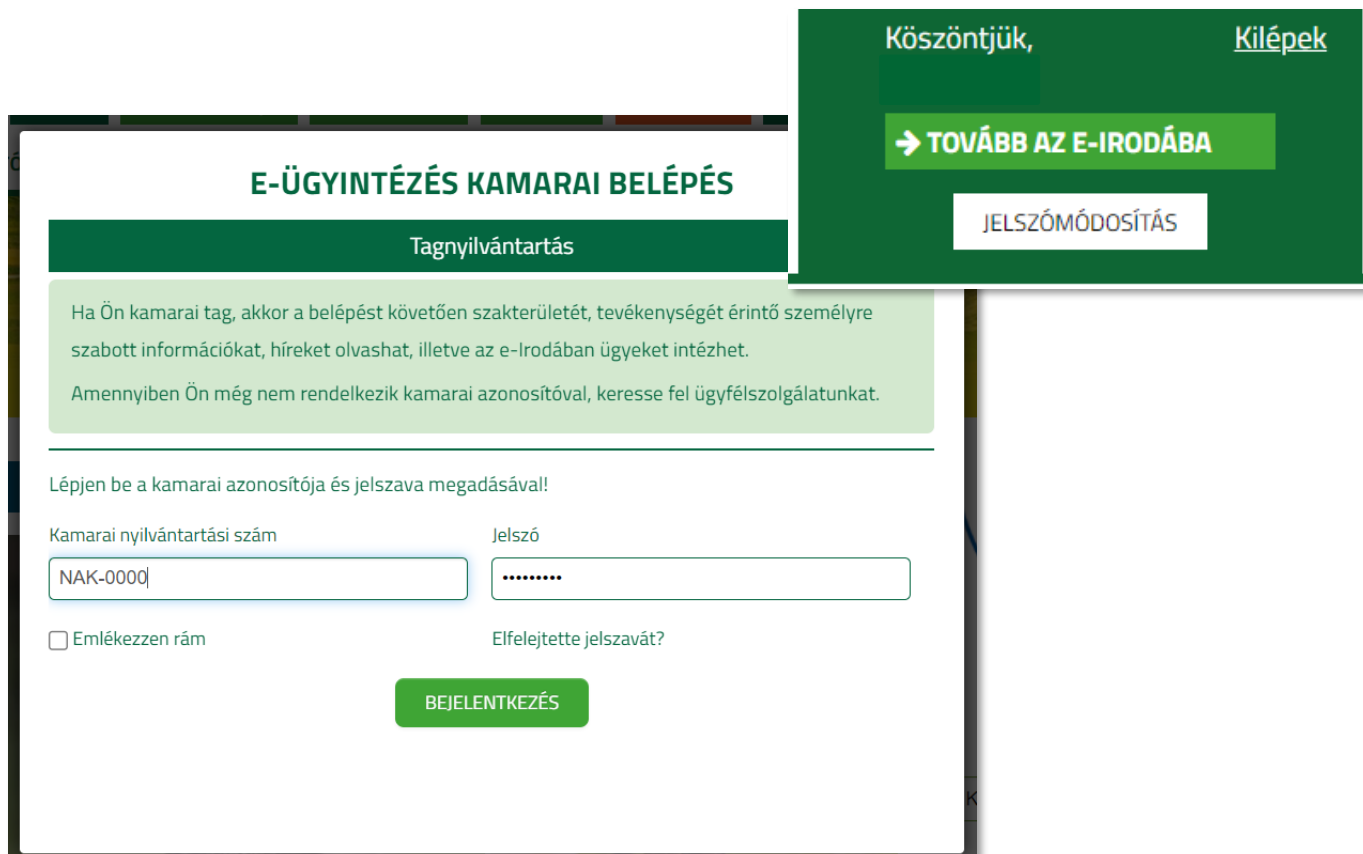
Köszöntjük,

Kilépek

→ TOVÁBB AZ E-IRODÁBA

JELSZÓMÓDOSÍTÁS

E-ÜGYINTÉZÉS KAMARAI BELÉPÉS

Tagnyilvántartás

Ha Ön kamarai tag, akkor a belépést követően szakterületét, tevékenységét érintő személyre szabott információkat, híreket olvashat, illetve az e-Irodában ügyeket intézhet.

Amennyiben Ön még nem rendelkezik kamarai azonosítóval, keresse fel ügyfélszolgálatunkat.

Lépjen be a kamarai azonosítója és jelszava megadásával!

Kamarai nyilvántartási szám

NAK-0000

Jelszó

•••••••••

Emlékezzen rám

Elfelejtette jelszavát?

BEJELENTKEZÉS